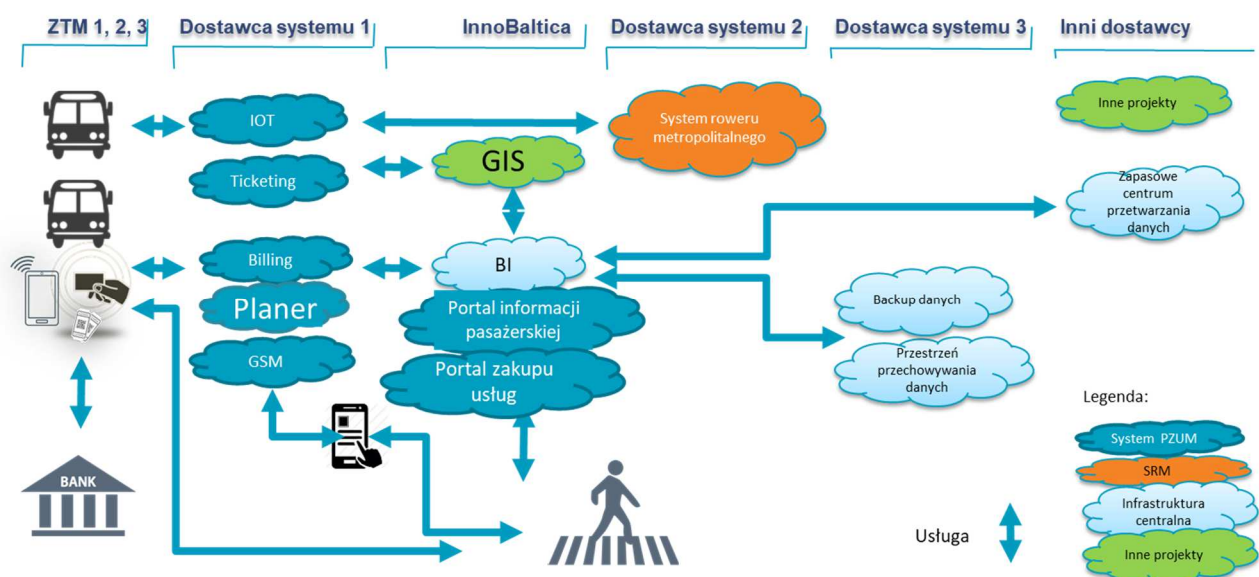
ZTM 1, 2, 3
Dostawca systemu 1
InnoBaltica
Dostawca systemu 2
Dostawca systemu 3
Inni dostawcy

IOT
Ticketing
GIS
System roweru metropolitalnego
Inne projekty
Zapasowe centrum przetwarzania danych
Billing
Planer
BI
Portal informacji pasażerskiej
Backup danych
GSM
Portal zakupu usług
Przestrzeń przechowywania danych
BANK

Legenda:
System PZUM
SRM
Infrastruktura centralna
Inne projekty
Usługa